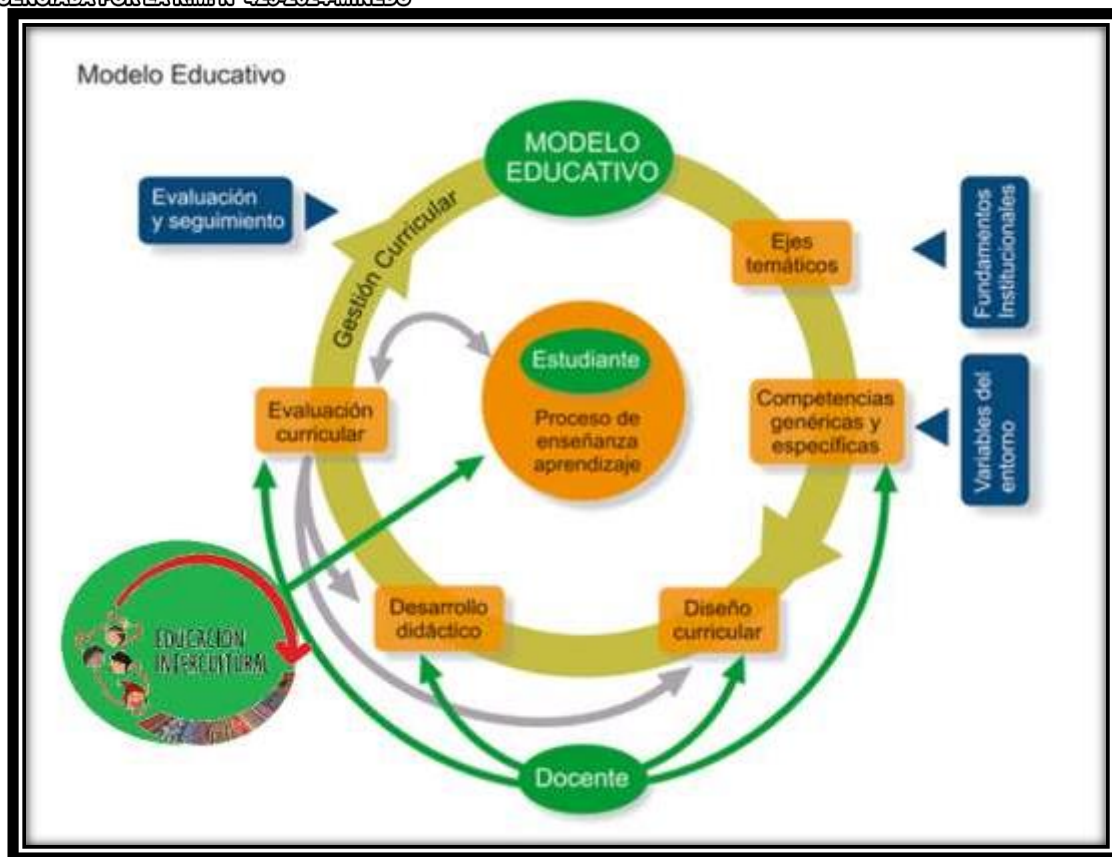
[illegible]

Modelo Educativo

MODELO EDUCATIVO

Evaluación y seguimiento

Gestión Curricular

Ejes temáticos

Fundamentos Institucionales

Estudiante

Proceso de enseñanza aprendizaje

Evaluación curricular

Competencias genéricas y específicas

Variables del entorno

EDUCACION INTERCULTURAL

Desarrollo didáctico

Diseño curricular

Docente